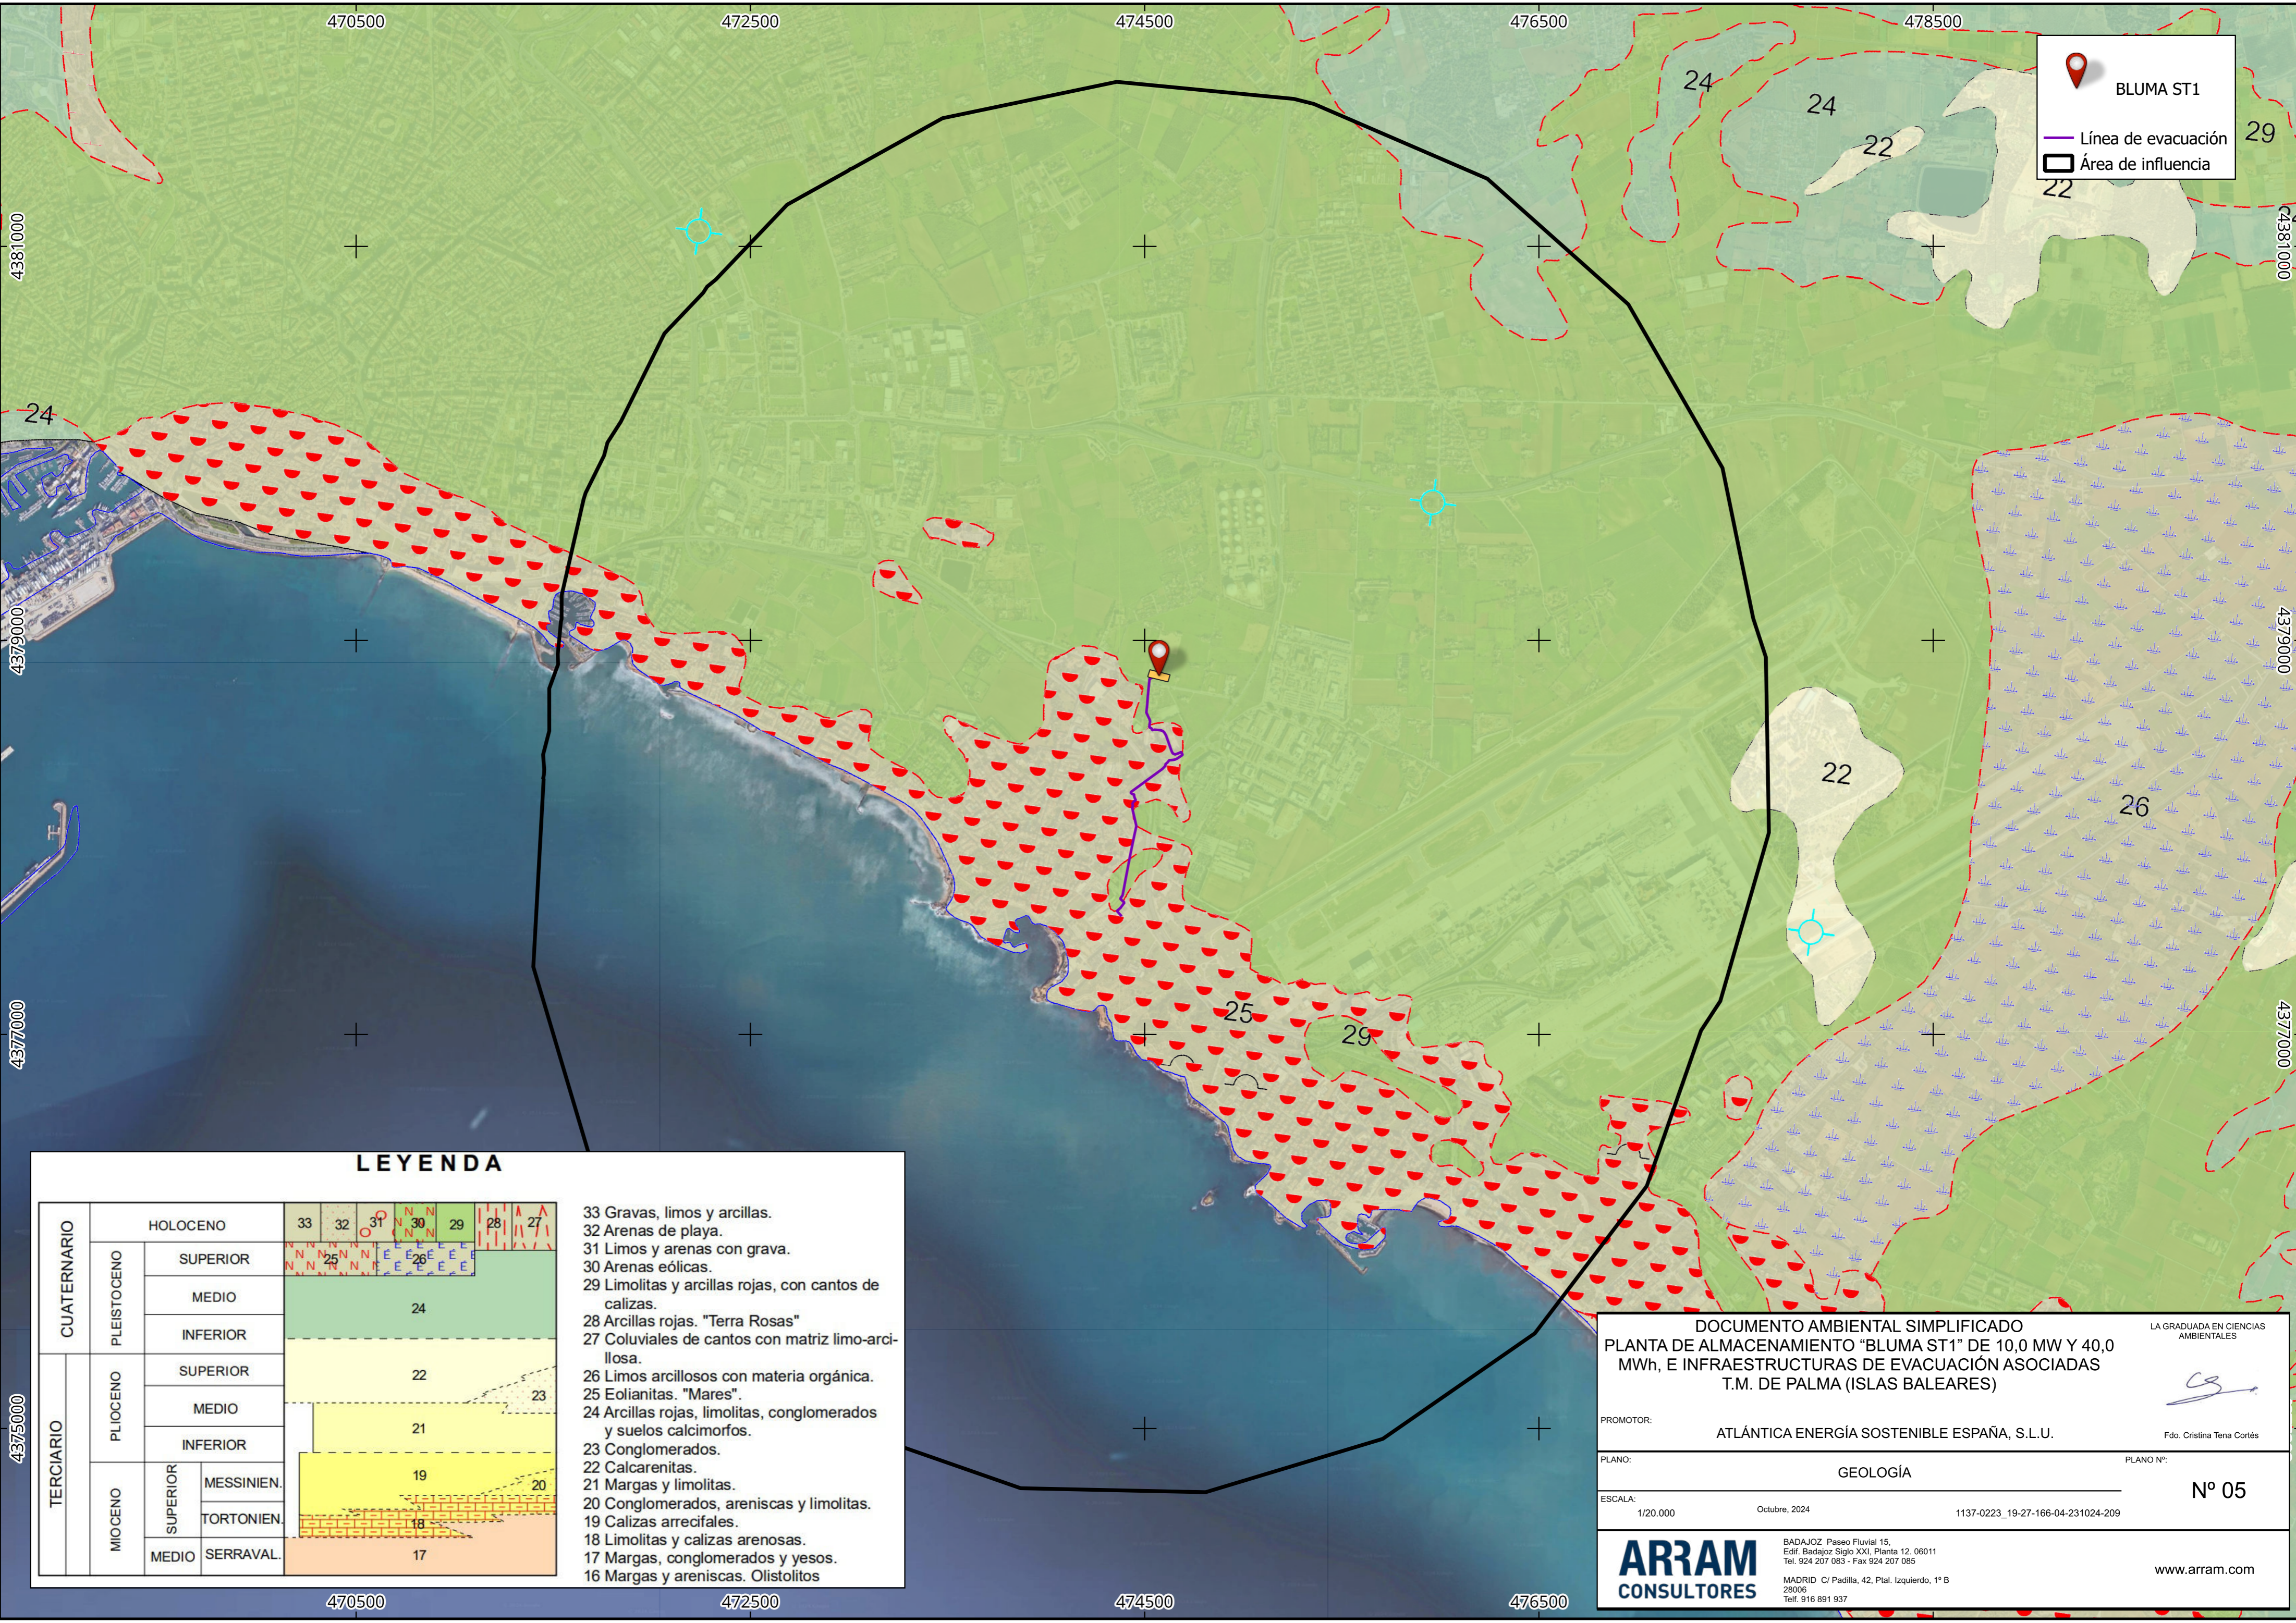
470500 472500 474500 476500 478500

BLUMA ST1
Línea de evacuación
Área de influencia

4381000
4379000
4377000
4375000

24 24 24 22 22 29 22 26 25 29

LEYENDA

| | | | |
|---|---|---|---|
| CUATERNARIO | | HOLOCENO | 33 32 31 30 29 28 27 |
| | PLEISTOCENO | SUPERIOR | 25 26 |
| | | MEDIO | 24 |
| | | INFERIOR | |
| TERCIARIO | PLIOCENO | SUPERIOR | 22 |
| | | MEDIO | 23 |
| | | INFERIOR | 21 |
| | MIOCENO | SUPERIOR MESSINIEN. | 19 20 |
| | | TORTONIEN. | 18 |
| | | MEDIO SERRAVAL. | 17 |

33 Gravas, limos y arcillas.
32 Arenas de playa.
31 Limos y arenas con grava.
30 Arenas eólicas.
29 Limolitas y arcillas rojas, con cantos de calizas.
28 Arcillas rojas. "Terra Rosas"
27 Coluviales de cantos con matriz limo-arcillosa.
26 Limos arcillosos con materia orgánica.
25 Eolianitas. "Mares".
24 Arcillas rojas, limolitas, conglomerados y suelos calcimorfos.
23 Conglomerados.
22 Calcarenitas.
21 Margas y limolitas.
20 Conglomerados, areniscas y limolitas.
19 Calizas arrecifales.
18 Limolitas y calizas arenosas.
17 Margas, conglomerados y yesos.
16 Margas y areniscas. Olistolitos

DOCUMENTO AMBIENTAL SIMPLIFICADO
PLANTA DE ALMACENAMIENTO "BLUMA ST1" DE 10,0 MW Y 40,0 MWh, E INFRAESTRUCTURAS DE EVACUACIÓN ASOCIADAS
T.M. DE PALMA (ISLAS BALEARES)

LA GRADUADA EN CIENCIAS AMBIENTALES
Fdo. Cristina Tena Cortés

PROMOTOR:
ATLÁNTICA ENERGÍA SOSTENIBLE ESPAÑA, S.L.U.

PLANO:
GEOLOGÍA
PLANO Nº:
Nº 05

ESCALA:
1/20.000
Octubre, 2024
1137-0223_19-27-166-04-231024-209

ARRAM CONSULTORES
BADAJOZ Paseo Fluvial 15, Edif. Badajoz Siglo XXI, Planta 12. 06011 Tel. 924 207 083 - Fax 924 207 085
MADRID C/ Padilla, 42, Ptal. Izquierdo, 1º B 28006 Telf. 916 891 937
www.arram.com

470500 472500 474500 476500